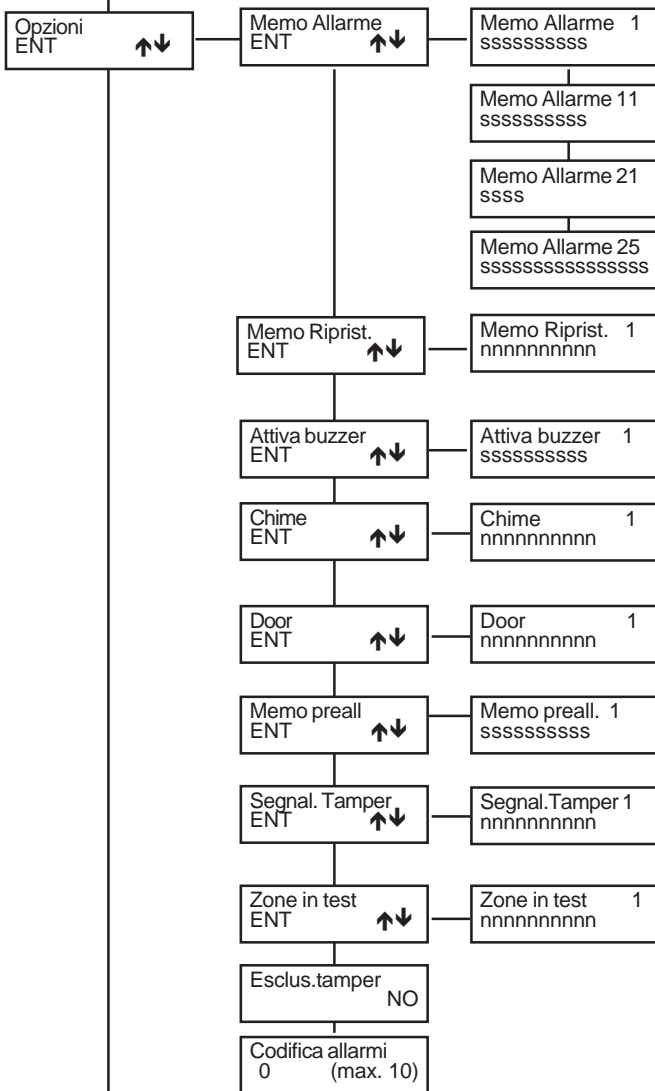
Opzioni
ENT ↑↓

Memo Allarme
ENT ↑↓

Memo Allarme 1
ssssssssss

Memo Allarme 11
ssssssssss

Memo Allarme 21
ssss

Memo Allarme 25
ssssssssssssssss

Memo Riprist.
ENT ↑↓

Memo Riprist. 1
nnnnnnnnnn

Attiva buzzer
ENT ↑↓

Attiva buzzer 1
ssssssssss

Chime
ENT ↑↓

Chime 1
nnnnnnnnnn

Door
ENT ↑↓

Door 1
nnnnnnnnnn

Memo preall
ENT ↑↓

Memo preall. 1
ssssssssss

Segnal. Tamper
ENT ↑↓

Segnal.Tamper 1
nnnnnnnnnn

Zone in test
ENT ↑↓

Zone in test 1
nnnnnnnnnn

Esclus.tamper
NO

Codifica allarmi
0 (max. 10)